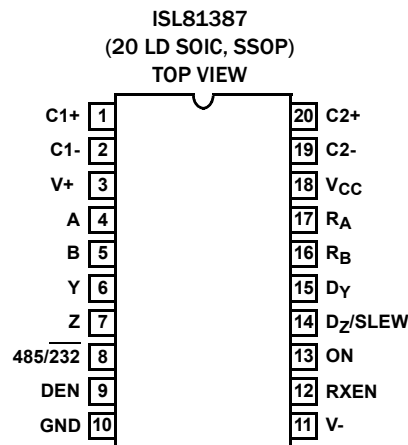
ISL81387
(20 LD SOIC, SSOP)
TOP VIEW

| Pin | No. | No. | Pin |
|---|---|---|---|
| C1+ | 1 | 20 | C2+ |
| C1- | 2 | 19 | C2- |
| V+ | 3 | 18 | $V_{CC}$ |
| A | 4 | 17 | $R_A$ |
| B | 5 | 16 | $R_B$ |
| Y | 6 | 15 | $D_Y$ |
| Z | 7 | 14 | $D_Z$/SLEW |
| 485/$\overline{232}$ | 8 | 13 | ON |
| DEN | 9 | 12 | RXEN |
| GND | 10 | 11 | V- |